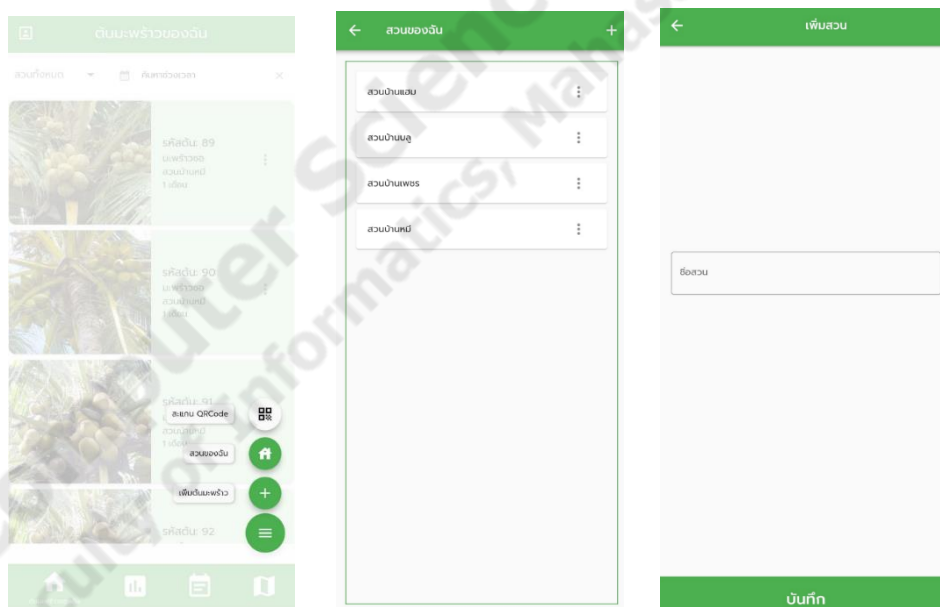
ต้นมะพร้าวของฉัน

สวนทั้งหมด

ค้นหาช่วงเวลา

รหัสต้น: 89
มะพร้าวอ่อน
สวนบ้านหมี
1 เดือน

รหัสต้น: 90
มะพร้าวอ่อน
สวนบ้านหมี
1 เดือน

รหัสต้น: 91
สวนบ้านหมี
1 เดือน

รหัสต้น: 92

สแกน QRCode

สวนของฉัน

เพิ่มต้นมะพร้าว

สวนของฉัน

สวนบ้านแฮม

สวนบ้านบลู

สวนบ้านเพชร

สวนบ้านหมี

เพิ่มสวน

ชื่อสวน

บันทึก

Computer Science, Informatics, Mahas